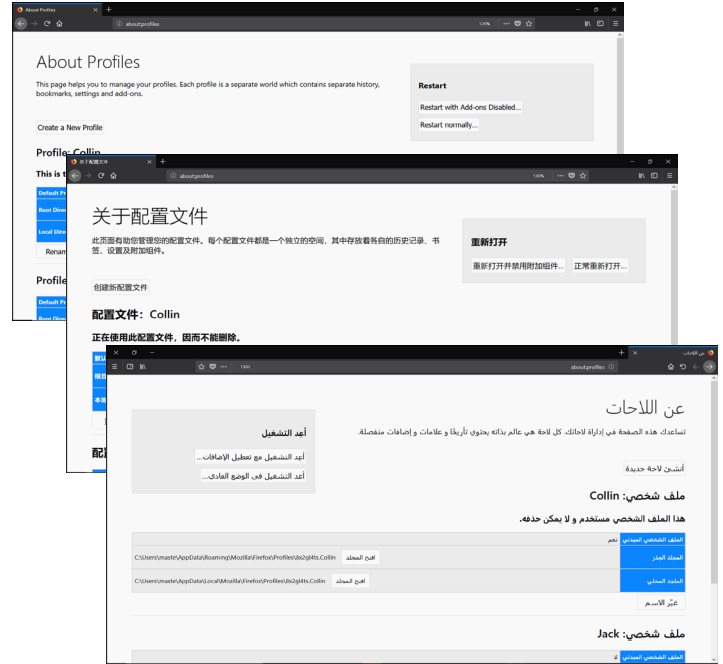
About Profiles
about:profiles
120%

About Profiles

This page helps you to manage your profiles. Each profile is a separate world which contains separate history, bookmarks, settings and add-ons.

Create a New Profile

Profile: Collin

This is t

Default Pr
Root Direc
Local Direc

Renam

Profile

Default Pr
Root Direc

Restart

Restart with Add-ons Disabled...

Restart normally...

关于配置文件
about:profiles
120%

关于配置文件

此页面有助您管理您的配置文件。每个配置文件都是一个独立的空间，其中存放着各自的历史记录、书签、设置及附加组件。

创建新配置文件

配置文件：Collin

正在使用此配置文件，因而不能删除。

默认
根目
本地

配置

重新打开

重新打开并禁用附加组件...

正常重新打开...

عن اللاحات
about:profiles
120%

عن اللاحات

تساعدك هذه الصفحة في إدارة لاحاتك. كل لاحة هي عالم بذاته يحتوي تأريخًا و علامات و إضافات منفصلة.

أنشئ لاحة جديدة

ملف شخصي: Collin

هذا الملف الشخصي مستخدم و لا يمكن حذفه.

| | | |
|---|---|---|
| الملف الشخصي المبدئي | نعم | |
| المجلد الجذر | افتح المجلد | C:\Users\maste\AppData\Roaming\Mozilla\Firefox\Profiles\8x2gl4ts.Collin |
| المجلد المحلي | افتح المجلد | C:\Users\maste\AppData\Local\Mozilla\Firefox\Profiles\8x2gl4ts.Collin |

غيّر الاسم

ملف شخصي: Jack

الملف الشخصي المبدئي

أعد التشغيل

أعد التشغيل مع تعطيل الإضافات...

أعد التشغيل في الوضع العادي...